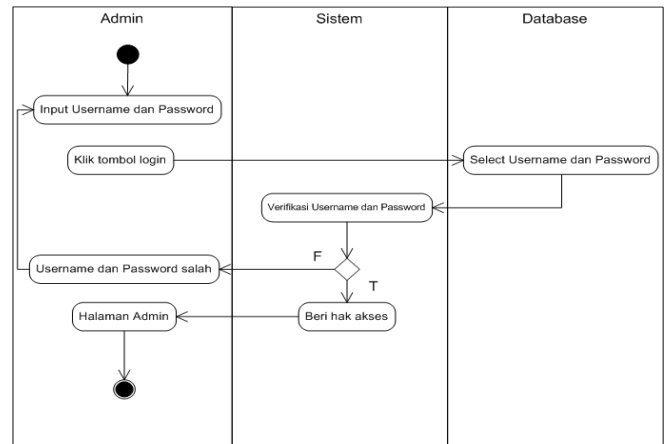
Admin

Sistem

Database

Input Username dan Password

Klik tombol login

Select Username dan Password

Verifikasi Username dan Password

F

Username dan Password salah

T

Halaman Admin

Beri hak akses